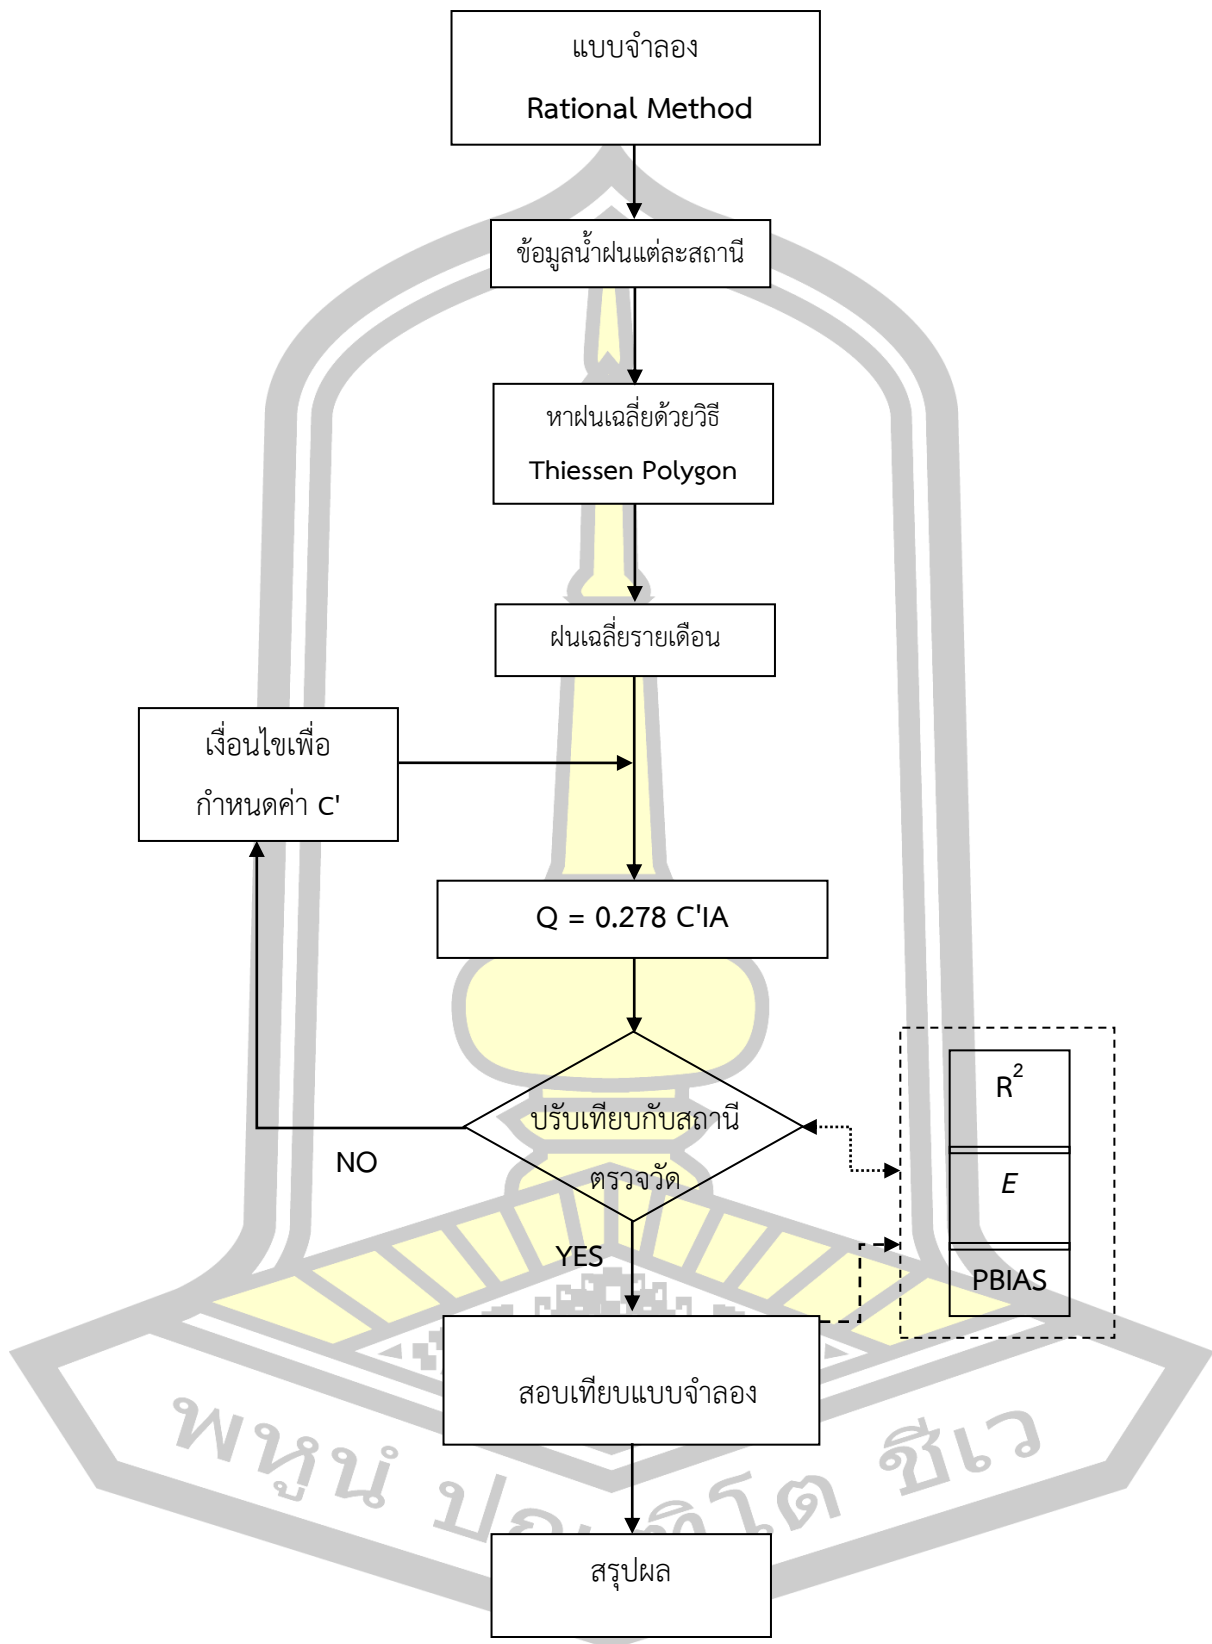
แบบจำลอง

Rational Method

ข้อมูลน้ำฝนแต่ละสถานี

หาฝนเฉลี่ยด้วยวิธี

Thiessen Polygon

ฝนเฉลี่ยรายเดือน

เงื่อนไขเพื่อ

กำหนดค่า C'

Q = 0.278 C'IA

ปรับเทียบกับสถานี

ตรวจวัด

NO

YES

$R^2$

$E$

PBIAS

สอบเทียบแบบจำลอง

สรุปผล

พหุน ปณฺ ฑิโต ชีเว